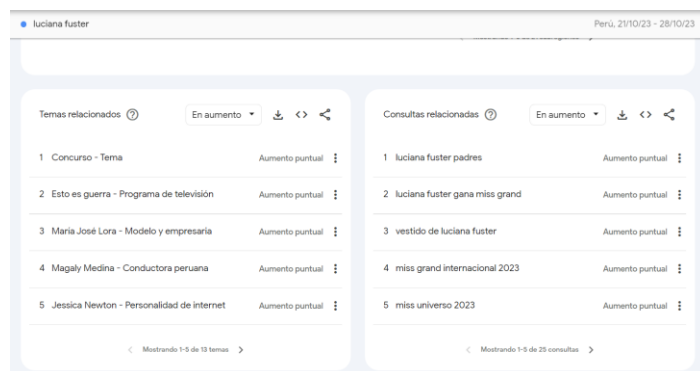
luciana fuster

Perú, 21/10/23 - 28/10/23

Temas relacionados

En aumento

1 Concurso - Tema
Aumento puntual

2 Esto es guerra - Programa de televisión
Aumento puntual

3 María José Lora - Modelo y empresaria
Aumento puntual

4 Magaly Medina - Conductora peruana
Aumento puntual

5 Jessica Newton - Personalidad de internet
Aumento puntual

Mostrando 1-5 de 13 temas

Consultas relacionadas

En aumento

1 luciana fuster padres
Aumento puntual

2 luciana fuster gana miss grand
Aumento puntual

3 vestido de luciana fuster
Aumento puntual

4 miss grand internacional 2023
Aumento puntual

5 miss universo 2023
Aumento puntual

Mostrando 1-5 de 25 consultas